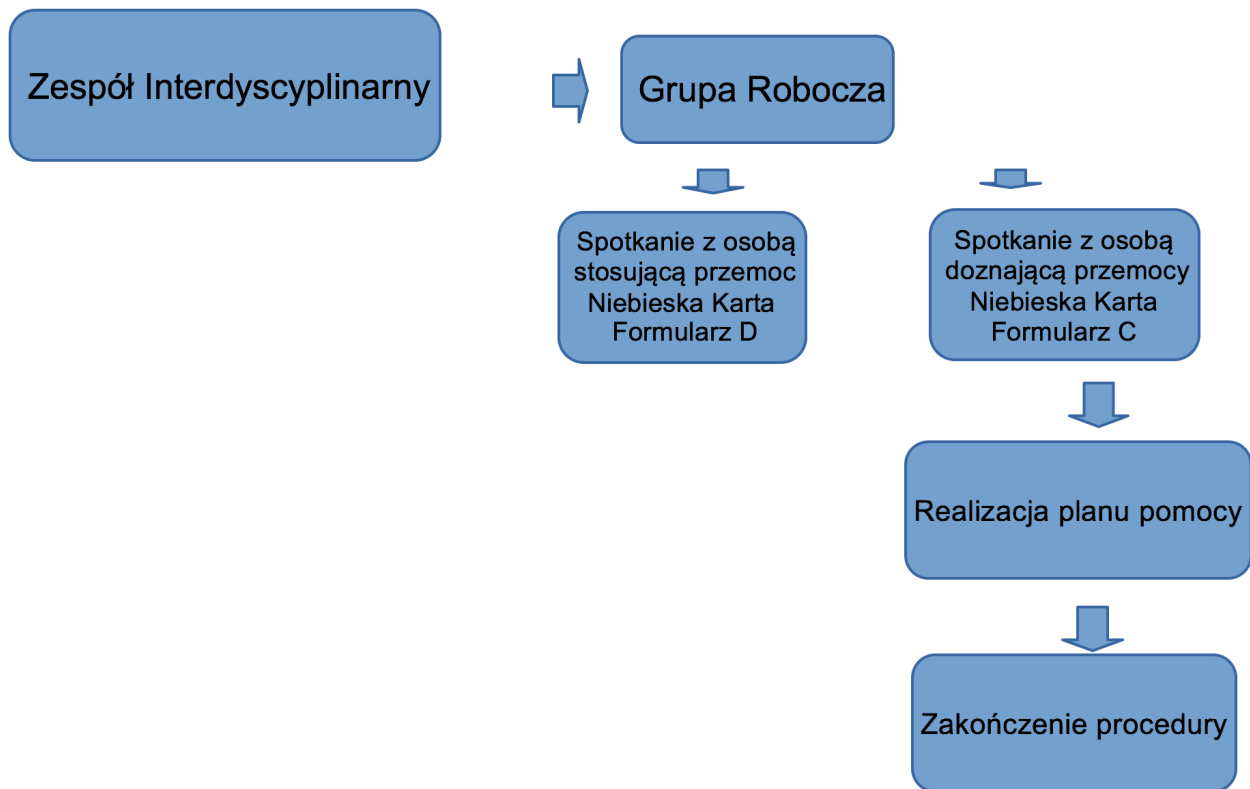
Zespół Interdyscyplinarny

Grupa Robocza

Spotkanie z osobą stosującą przemoc Niebieska Karta Formularz D

Spotkanie z osobą doznającą przemocy Niebieska Karta Formularz C

Realizacja planu pomocy

Zakończenie procedury